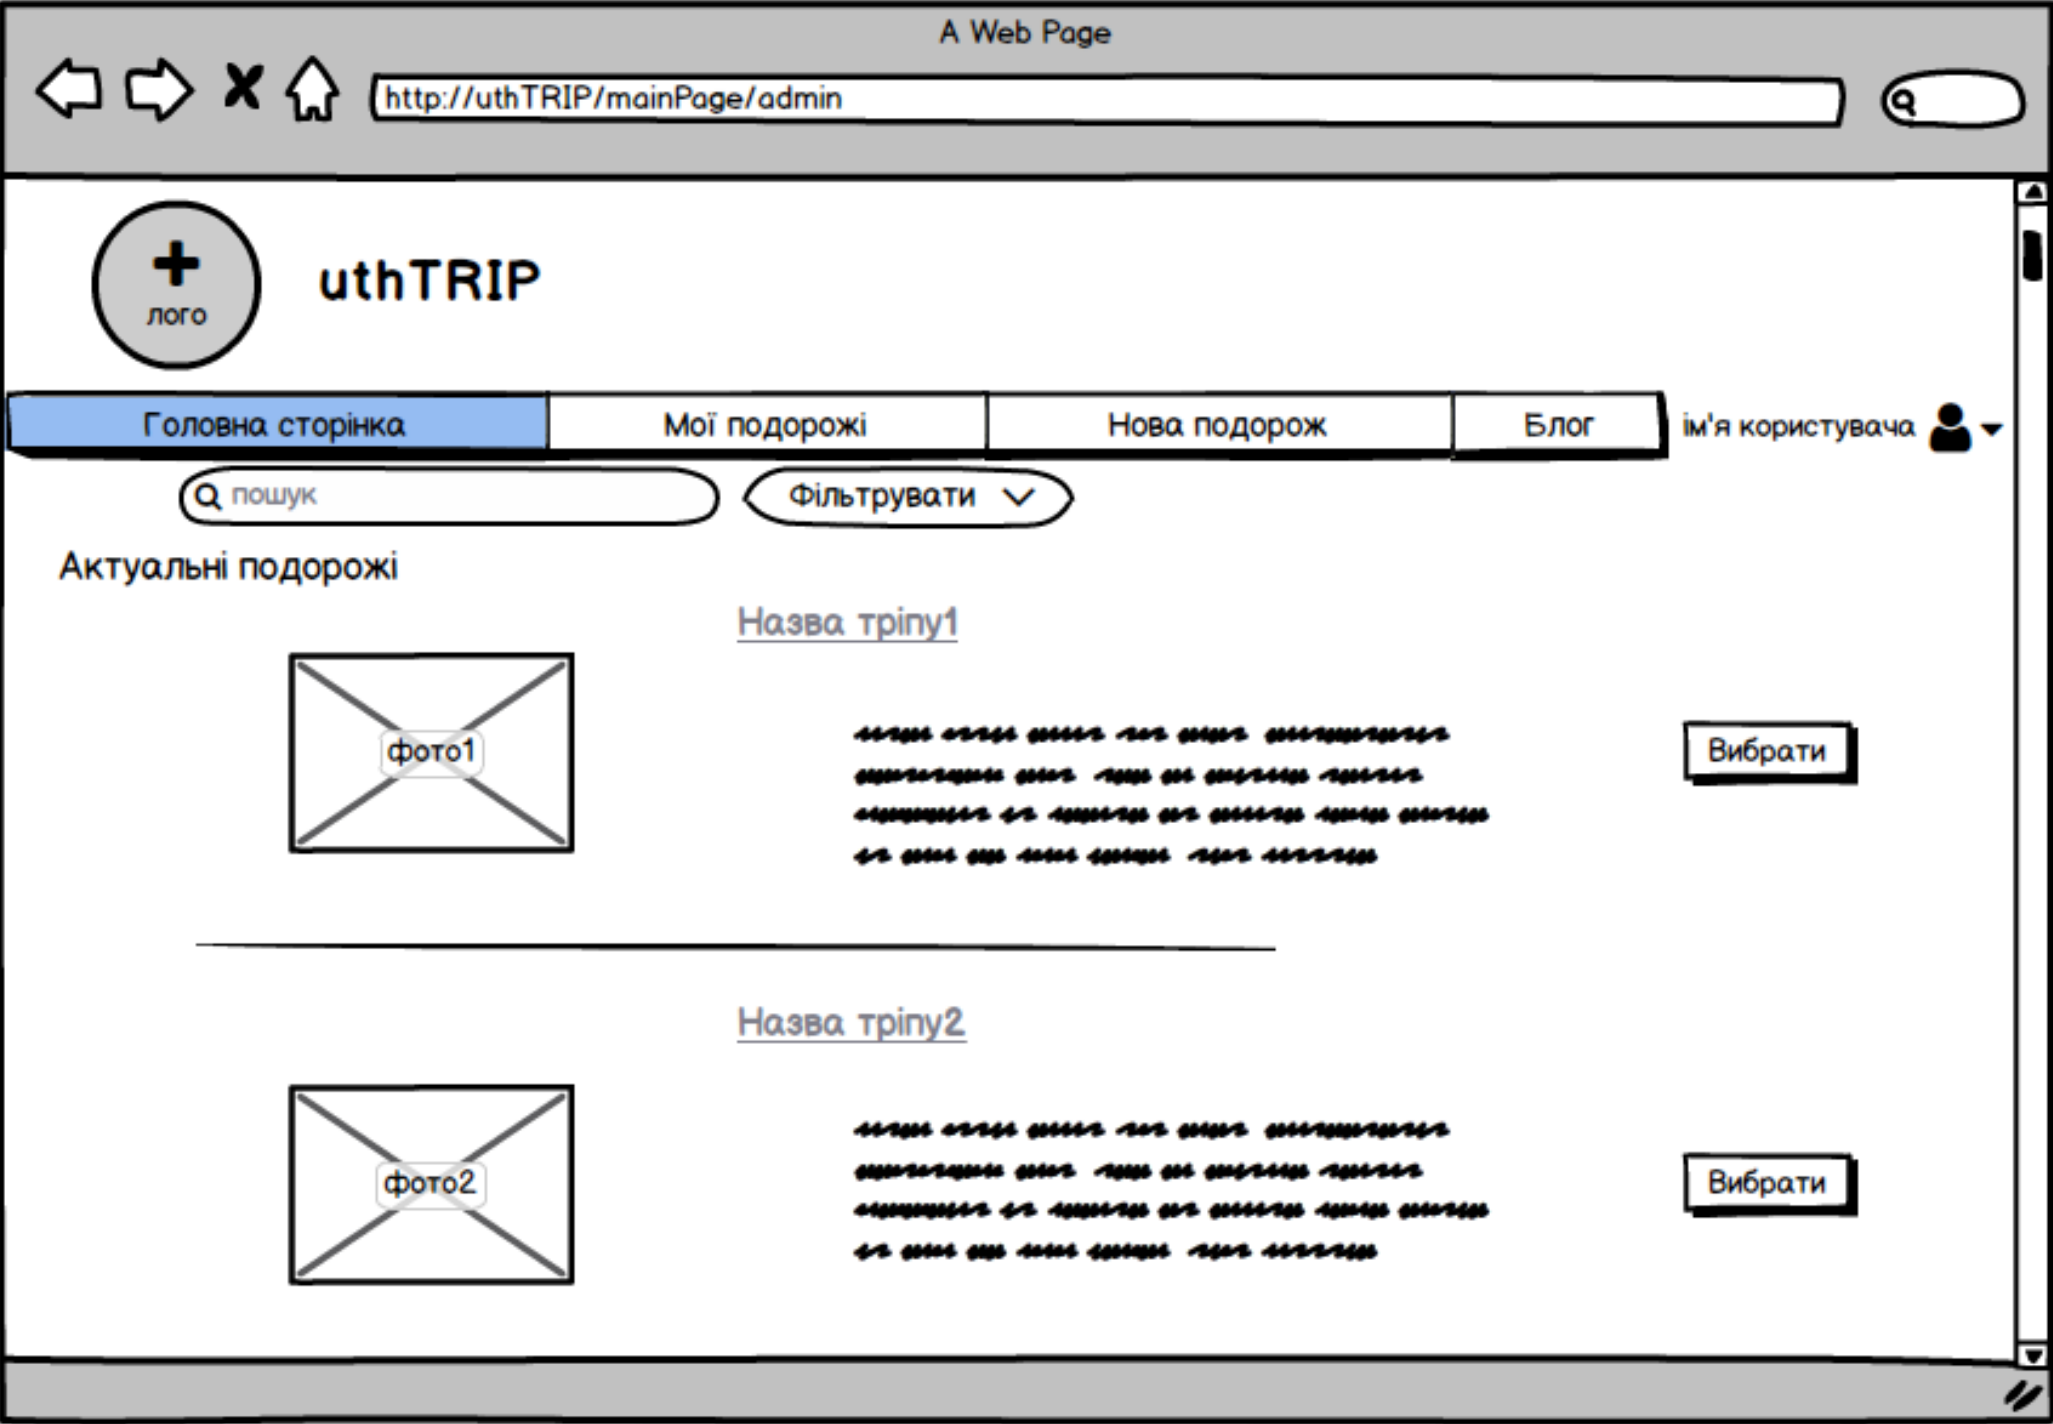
A Web Page

http://uthTRIP/mainPage/admin

лого

uthTRIP

| Головна сторінка | Мої подорожі | Нова подорож | Блог |
|---|---|---|---|

ім'я користувача

пошук

Фільтрувати

Актуальні подорожі

Назва тріпу1

фото1

Вибрати

Назва тріпу2

фото2

Вибрати